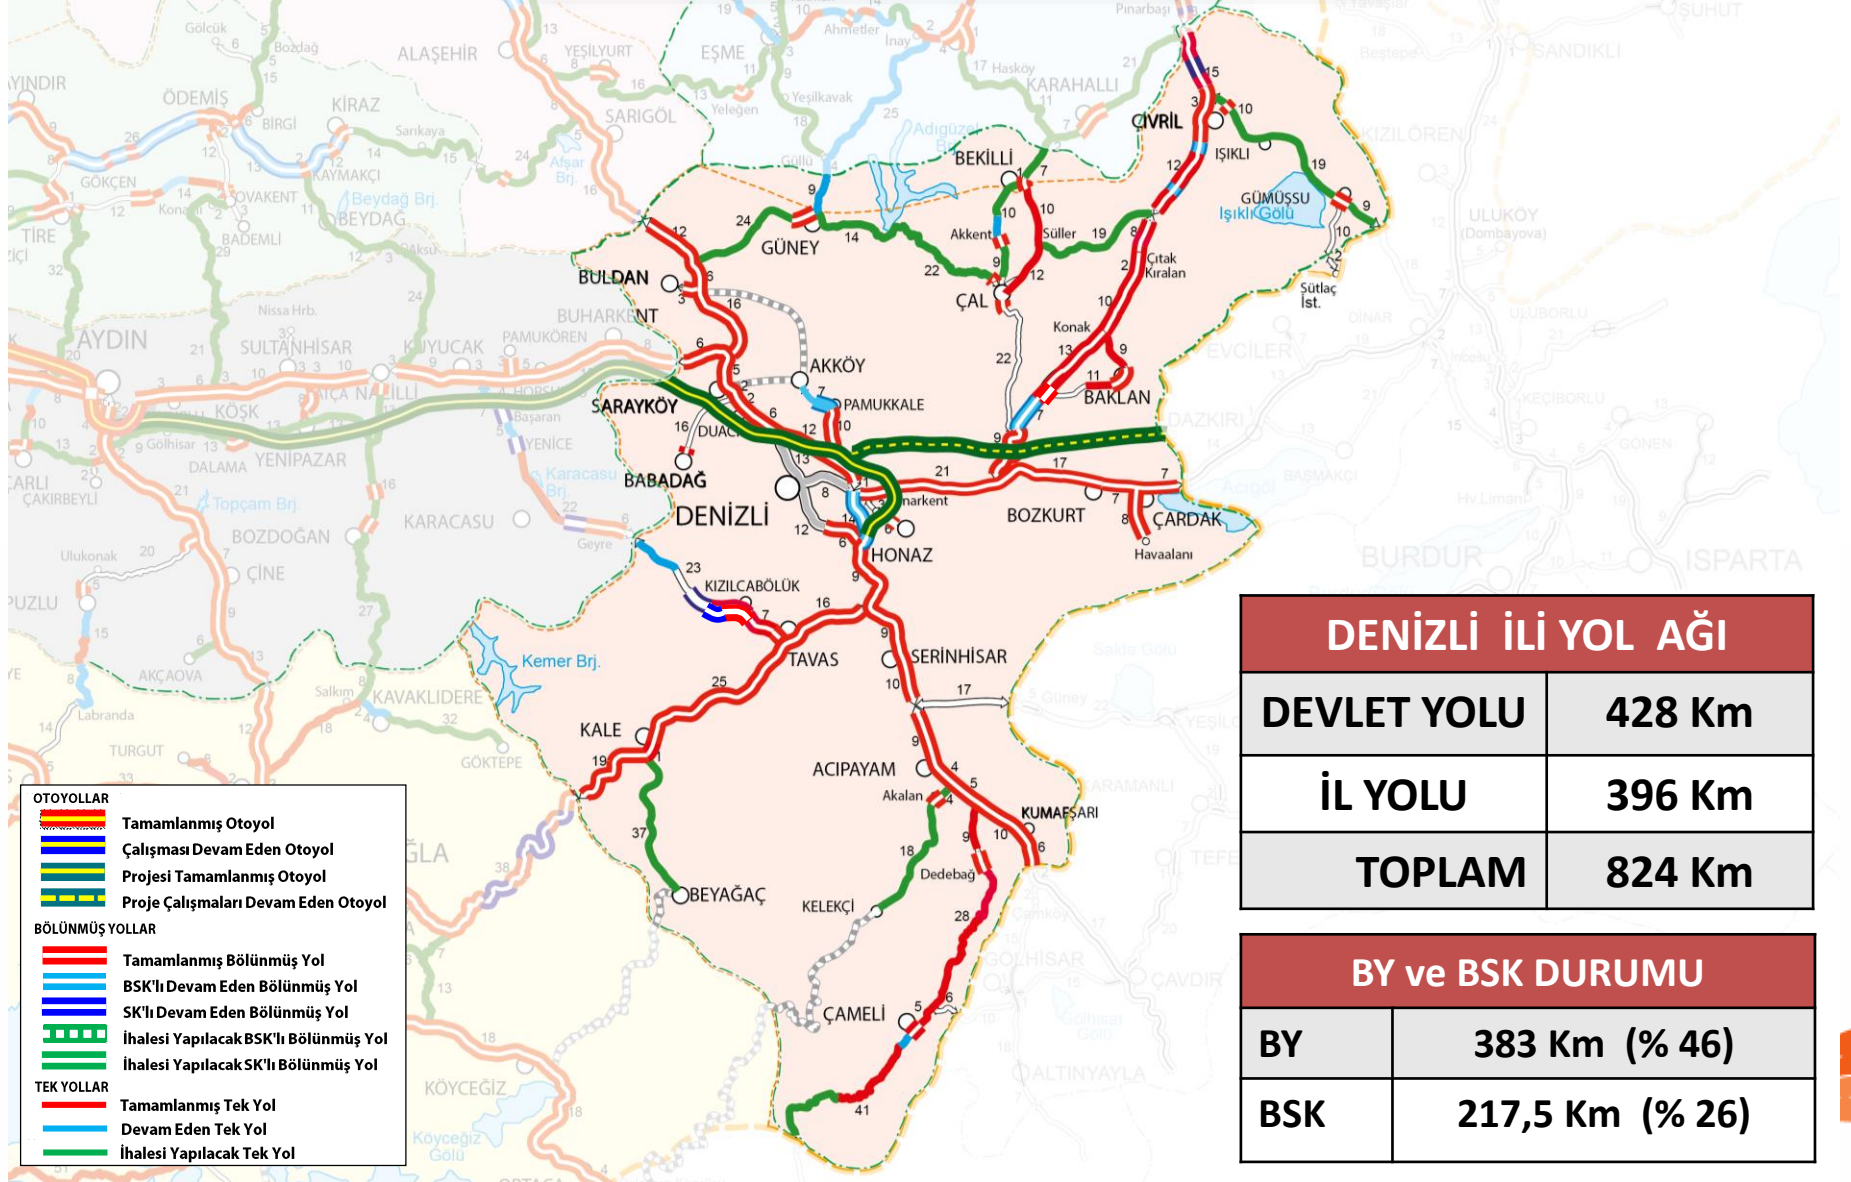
DENİZLİ İLİ YOL AĞI

| DEVLET YOLU | 428 Km |
|---|---|
| İL YOLU | 396 Km |
| TOPLAM | 824 Km |

BY ve BSK DURUMU

| BY | 383 Km (% 46) |
|---|---|
| BSK | 217,5 Km (% 26) |

OTOYOLLAR
Tamamlanmış Otoyol
Çalışması Devam Eden Otoyol
Projesi Tamamlanmış Otoyol
Proje Çalışmaları Devam Eden Otoyol
BÖLÜNMÜŞ YOLLAR
Tamamlanmış Bölünmüş Yol
BSK'lı Devam Eden Bölünmüş Yol
SK'lı Devam Eden Bölünmüş Yol
İhalesi Yapılacak BSK'lı Bölünmüş Yol
İhalesi Yapılacak SK'lı Bölünmüş Yol
TEK YOLLAR
Tamamlanmış Tek Yol
Devam Eden Tek Yol
İhalesi Yapılacak Tek Yol

DENİZLİ
ÇİVRİL
IŞIKLI
GÜMÜŞSU
Işıklı Gölü
BEKİLLİ
GÜNEY
BULDAN
ÇAL
Akkent
Süller
Çıtak
Kıralan
Sütlaç İst.
Konak
BAKLAN
AKKÖY
PAMUKKALE
SARAYKÖY
BABADAĞ
BOZKURT
ÇARDAK
Havaalanı
HONAZ
KIZILCABÖLÜK
TAVAS
SERİNHİSAR
Kemer Brj.
KALE
ACIPAYAM
Akalan
KUMAFŞARI
Dedebağ
BEYAĞAÇ
KELEKÇİ
ÇAMELİ
BUHARKENT
ALAŞEHİR
EŞME
KARAHALLI
SARIGÖL
ÖDEMİŞ
KİRAZ
AYDIN
SULTANHİSAR
KUYUCAK
NAZİLLİ
KÖŞK
YENİPAZAR
KARACASU
BOZDOĞAN
ÇİNE
KAVAKLIDERE
TURGUT
AKÇAOVA
KÖYCEĞİZ
BURDUR
ISPARTA
SANDIKLI
ULUKÖY
DAZKIRI
EVCİLER
BAŞMAKÇI
ÇAVDIR
ALTINYAYLA
GÖLHİSAR
KARAMANLI
TEFENNİ